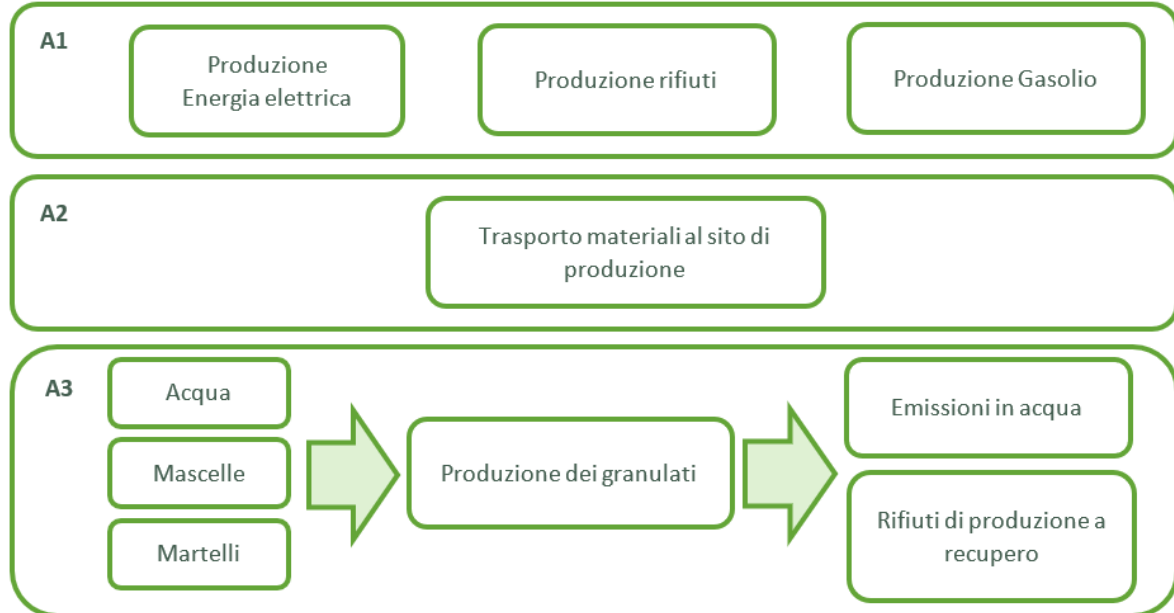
A1

Produzione Energia elettrica

Produzione rifiuti

Produzione Gasolio

A2

Trasporto materiali al sito di produzione

A3

Acqua

Mascelle

Martelli

Produzione dei granulati

Emissioni in acqua

Rifiuti di produzione a recupero